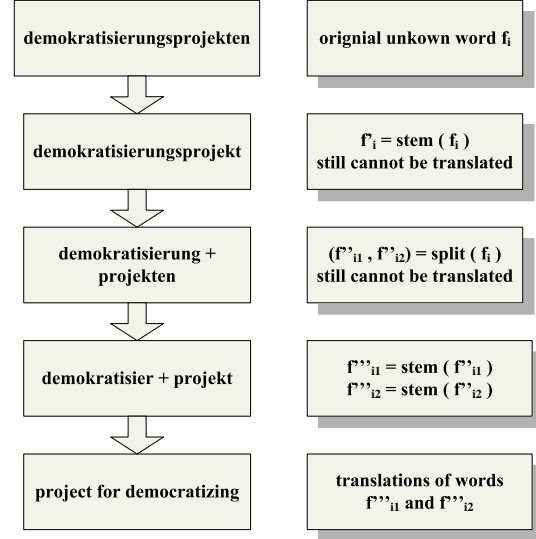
demokratisierungsprojekten

orignial unkown word $f_i$

demokratisierungsprojekt

$f'_i$ = stem ( $f_i$ )
still cannot be translated

demokratisierung + projekten

($f''_{i1}$ , $f''_{i2}$) = split ( $f_i$ )
still cannot be translated

demokratisier + projekt

$f'''_{i1}$ = stem ( $f''_{i1}$ )
$f'''_{i2}$ = stem ( $f''_{i2}$ )

project for democratizing

translations of words
$f'''_{i1}$ and $f'''_{i2}$